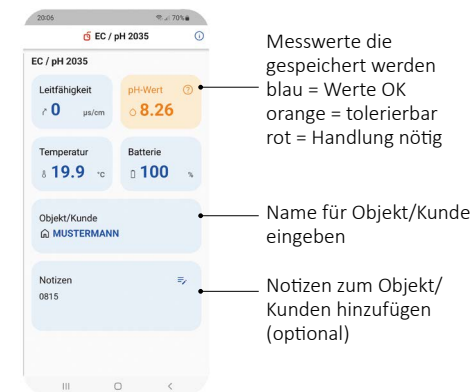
20:06 70%

EC / pH 2035

EC / pH 2035

Leitfähigkeit
0 µs/cm

pH-Wert
8.26

Temperatur
19.9 °C

Batterie
100 %

Objekt/Kunde
MUSTERMANN

Notizen
0815

Messwerte die gespeichert werden
blau = Werte OK
orange = tolerierbar
rot = Handlung nötig

Name für Objekt/Kunde eingeben

Notizen zum Objekt/ Kunden hinzufügen (optional)